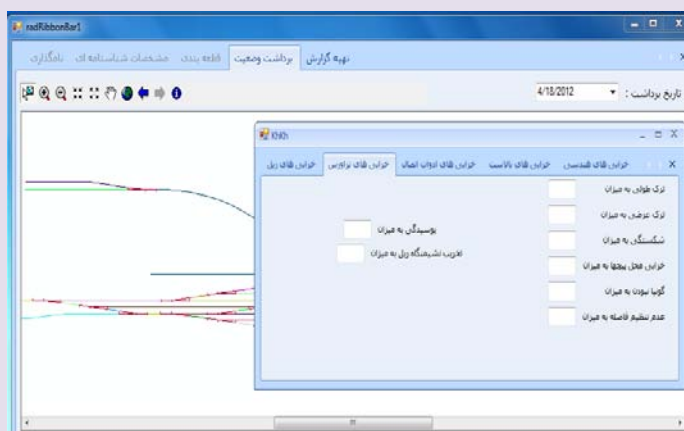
radRibbonBar1

نامگذاری مشخصات شناسنامه ای قطعه بندی برداشت وضعیت تهیه گزارش

تاریخ برداشت : 4/18/2012

KNfrh

خرابی های ریل خرابی های تراورس خرابی های ادوات اتصال خرابی های بالاست خرابی های هندسی

ترک طولی به میزان
ترک عرضی به میزان
شکستگی به میزان
خرابی محل پیچها به میزان
گونیا نبودن به میزان
عدم تنظیم فاصله به میزان

پوسیدگی به میزان
تخریب نشیمنگاه ریل به میزان